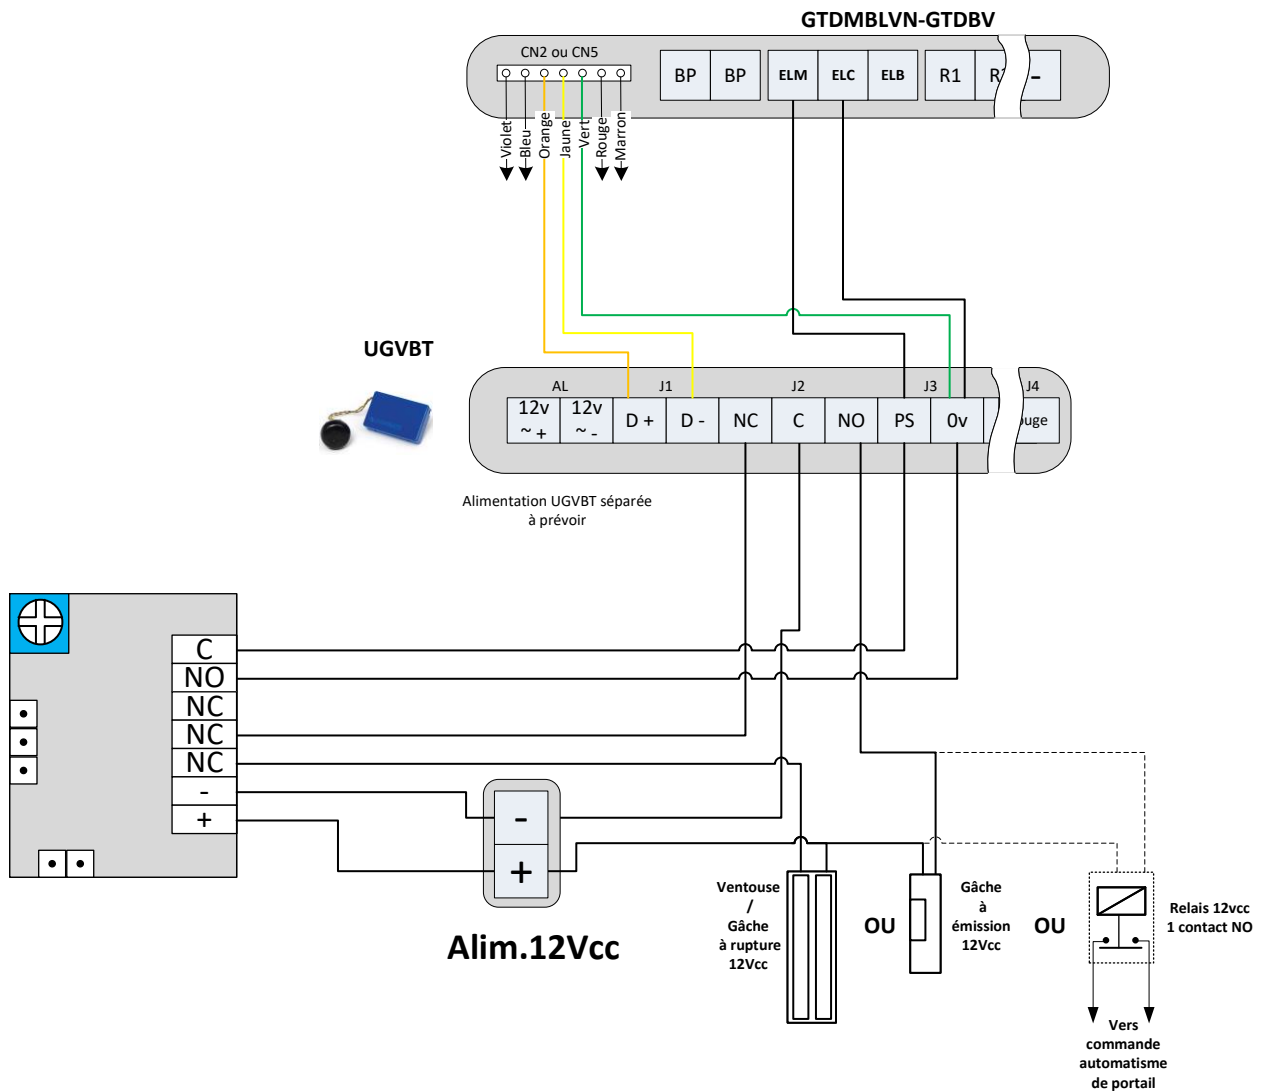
GTDMBLVN-GTDBV

CN2 ou CN5

BP BP ELM ELC ELB R1 R -

Violet Bleu Orange Jaune Vert Rouge Marron

UGVBT

AL J1 J2 J3 J4

12v ~ + 12v ~ - D + D - NC C NO PS 0v uge

Alimentation UGVBT séparée à prévoir

C
NO
NC
NC
NC
-
+

-
+

Alim.12Vcc

Ventouse / Gâche à rupture 12Vcc

OU

Gâche à émission 12Vcc

OU

Relais 12vcc 1 contact NO

Vers commande automatisme de portail